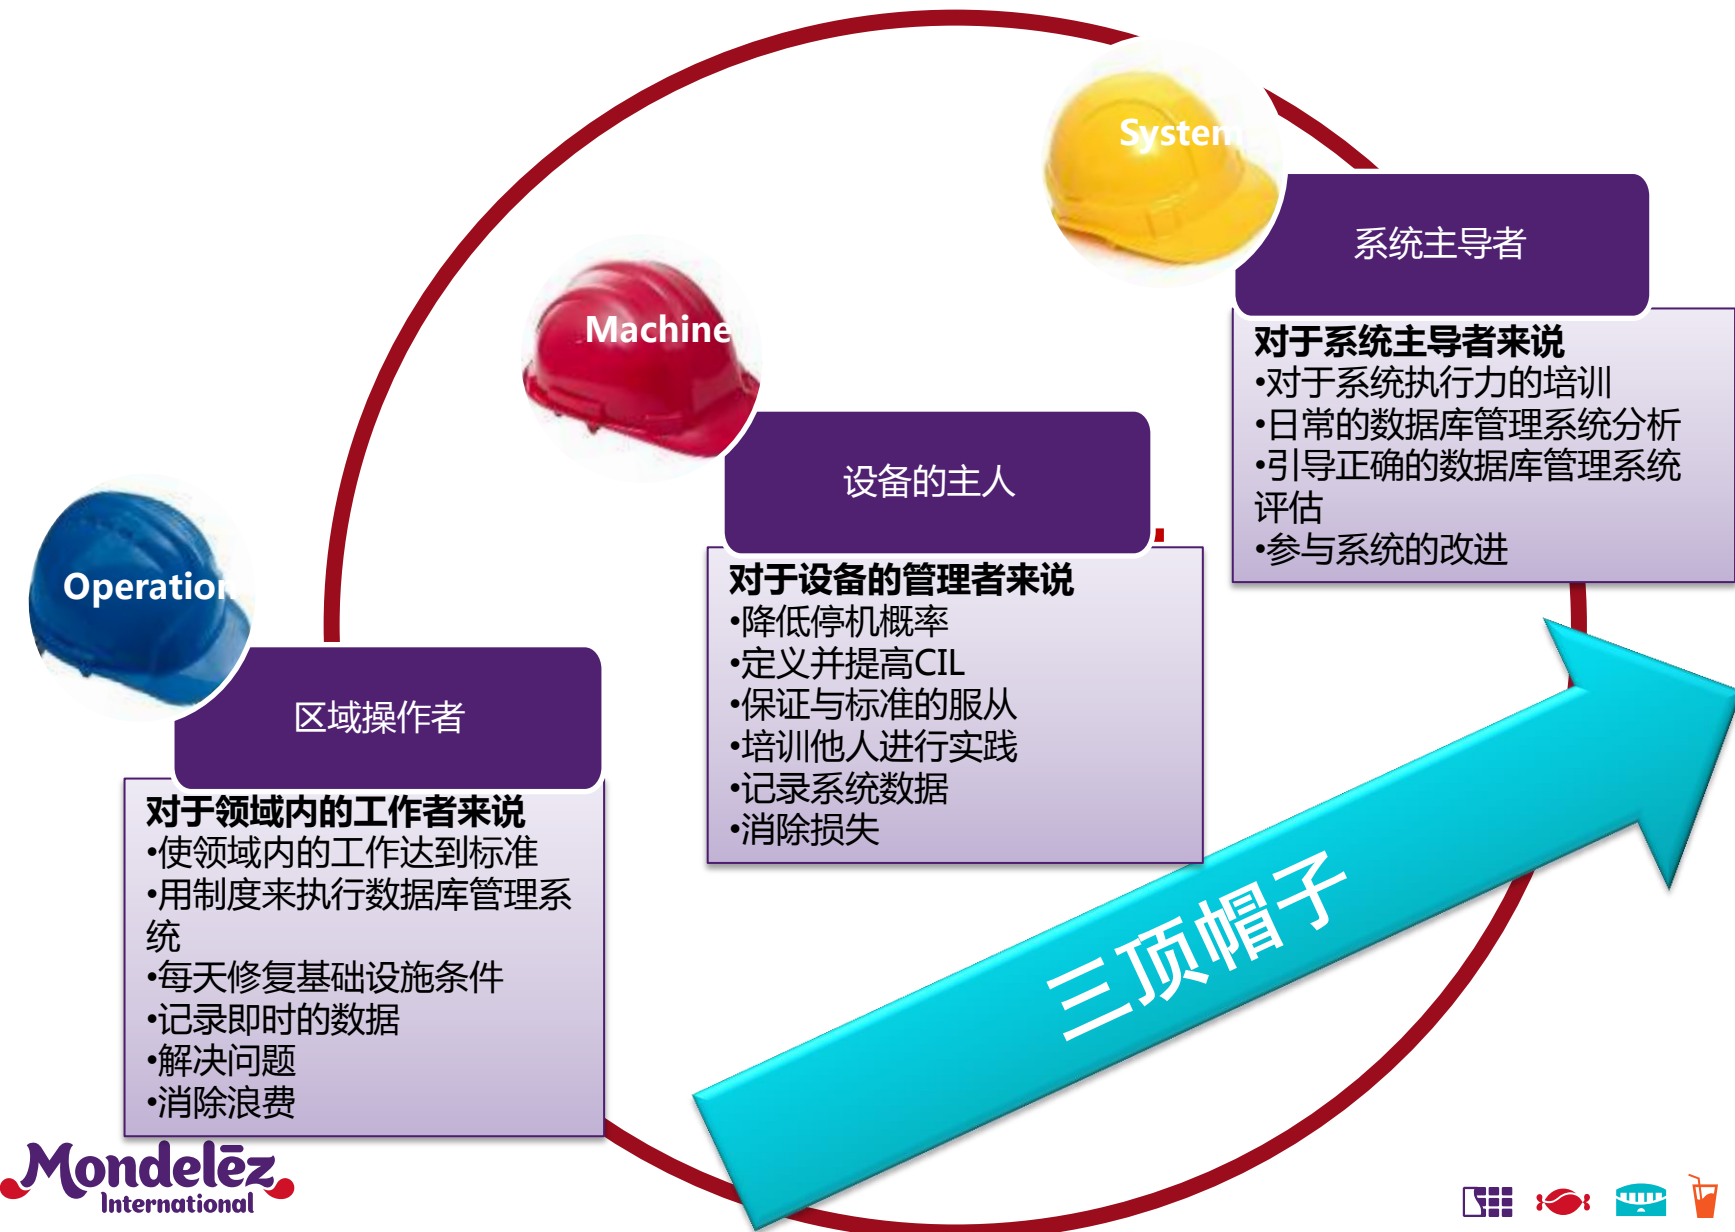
System

系统主导者

对于系统主导者来说
•对于系统执行力的培训
•日常的数据库管理系统分析
•引导正确的数据库管理系统评估
•参与系统的改进

Machine

设备的主人

对于设备的管理者来说
•降低停机概率
•定义并提高CIL
•保证与标准的服从
•培训他人进行实践
•记录系统数据
•消除损失

Operation

区域操作者

对于领域内的工作者来说
•使领域内的工作达到标准
•用制度来执行数据库管理系统
•每天修复基础设施条件
•记录即时的数据
•解决问题
•消除浪费

三顶帽子

Mondelēz International